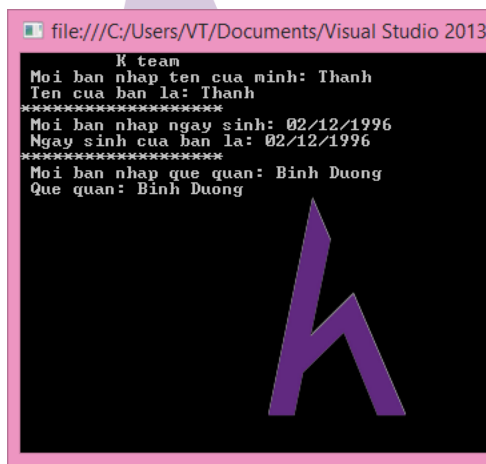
file:///C:/Users/VT/Documents/Visual Studio 2013

K team
Moi ban nhap ten cua minh: Thanh
Ten cua ban la: Thanh
********************
Moi ban nhap ngay sinh: 02/12/1996
Ngay sinh cua ban la: 02/12/1996
********************
Moi ban nhap que quan: Binh Duong
Que quan: Binh Duong